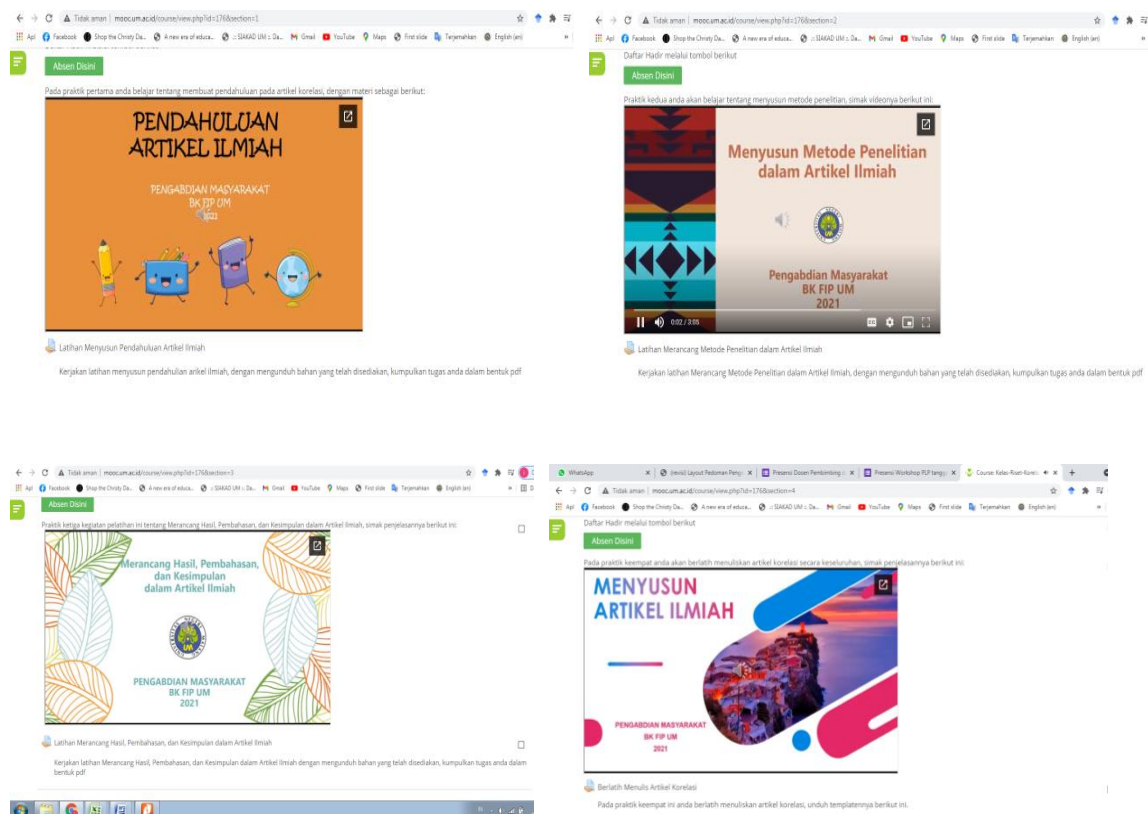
Tidak aman | mooc.um.ac.id/course/view.php?id=176&section=1

Apl Facebook Shop the Christy Da... A new era of educa... :: SIAKAD UM :: Da... Gmail YouTube Maps First slide Terjemahan English (en)

Absen Disini

Pada praktik pertama anda belajar tentang membuat pendahuluan pada artikel korelasi, dengan materi sebagai berikut:

PENDAHULUAN ARTIKEL ILMIAH

PENGABDIAN MASYARAKAT BK FIP UM 2022

Latihan Menyusun Pendahuluan Artikel Ilmiah

Kerjakan latihan menyusun pendahuluan arikel ilmiah, dengan mengunduh bahan yang telah disediakan, kumpulkan tugas anda dalam bentuk pdf

Tidak aman | mooc.um.ac.id/course/view.php?id=176&section=2

Apl Facebook Shop the Christy Da... A new era of educa... :: SIAKAD UM :: Da... Gmail YouTube Maps First slide Terjemahan English (en)

Daftar Hadir melalui tombol berikut

Absen Disini

Praktik kedua anda akan belajar tentang menyusun metode penelitian, simak videonya berikut ini:

Menyusun Metode Penelitian dalam Artikel Ilmiah

Pengabdian Masyarakat BK FIP UM 2021

0:02 / 3:05

Latihan Merancang Metode Penelitian dalam Artikel Ilmiah

Kerjakan latihan Merancang Metode Penelitian dalam Artikel Ilmiah, dengan mengunduh bahan yang telah disediakan, kumpulkan tugas anda dalam bentuk pdf

Tidak aman | mooc.um.ac.id/course/view.php?id=176&section=3

Apl Facebook Shop the Christy Da... A new era of educa... :: SIAKAD UM :: Da... Gmail YouTube Maps First slide Terjemahan English (en)

Absen Disini

Praktik ketiga kegiatan pelatihan ini tentang Merancang Hasil, Pembahasan, dan Kesimpulan dalam Artikel Ilmiah, simak penjelasannya berikut ini:

Merancang Hasil, Pembahasan, dan Kesimpulan dalam Artikel Ilmiah

PENGABDIAN MASYARAKAT BK FIP UM 2021

Latihan Merancang Hasil, Pembahasan, dan Kesimpulan dalam Artikel Ilmiah

Kerjakan latihan Merancang Hasil, Pembahasan, dan Kesimpulan dalam Artikel Ilmiah dengan mengunduh bahan yang telah disediakan, kumpulkan tugas anda dalam bentuk pdf

WhatsApp | (revisi) Layout Pedoman Peny | Presensi Dosen Pembimbing | Presensi Workshop PLP tangg | Course: Kelas-Riset-Kore

Tidak aman | mooc.um.ac.id/course/view.php?id=176&section=4

Apl Facebook Shop the Christy Da... A new era of educa... :: SIAKAD UM :: Da... Gmail YouTube Maps First slide Terjemahan English (en)

Daftar Hadir melalui tombol berikut

Absen Disini

Pada praktik keempat anda akan berlatih menuliskan artikel korelasi secara keseluruhan, simak penjelasannya berikut ini:

MENYUSUN ARTIKEL ILMIAH

PENGABDIAN MASYARAKAT BK FIP UM 2021

Berlatih Menulis Artikel Korelasi

Pada praktik keempat ini anda berlatih menuliskan artikel korelasi, unduh templatenya berikut ini.